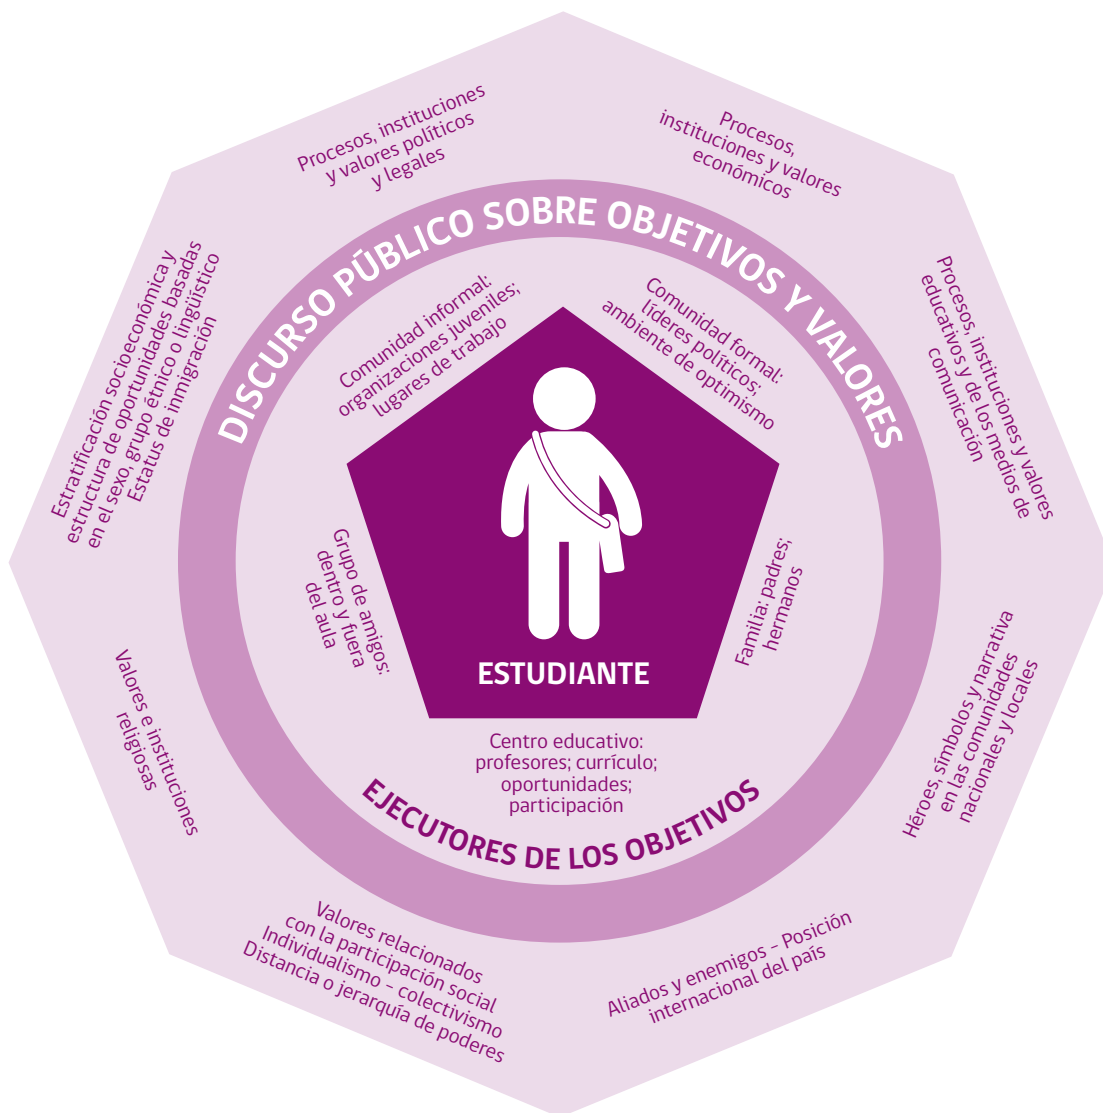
Procesos, instituciones y valores políticos y legales

Procesos, instituciones y valores económicos

DISCURSO PÚBLICO SOBRE OBJETIVOS Y VALORES

Estratificación socioeconómica y estructura de oportunidades basadas en el sexo, grupo étnico o lingüístico
Estatus de inmigración

Procesos, instituciones y valores educativos y de los medios de comunicación

Comunidad informal: organizaciones juveniles; lugares de trabajo

Comunidad formal: líderes políticos; ambiente de optimismo

Grupo de amigos: dentro y fuera del aula

ESTUDIANTE

Familia: padres; hermanos

Centro educativo: profesores; currículo; oportunidades; participación

Valores e instituciones religiosas

Héroes, símbolos y narrativa en las comunidades nacionales y locales

EJECUTORES DE LOS OBJETIVOS

Valores relacionados con la participación social
Individualismo – colectivismo
Distancia o jerarquía de poderes

Aliados y enemigos – Posición internacional del país